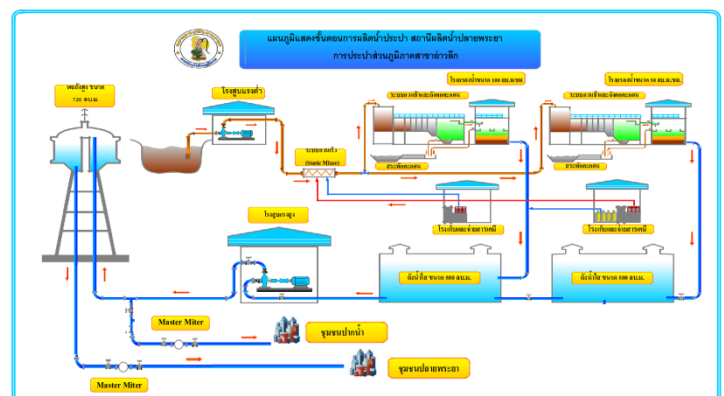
แผนภูมิแสดงขั้นตอนการผลิตน้ำประปา สถานีผลิตน้ำปลายพระยา
การประปาส่วนภูมิภาคสาขาอ่าวลึก

หอถังสูง ขนาด 120 ลบ.ม.

โรงสูบแรงต่ำ

ระบบผสมเร็ว (Static Mixer)

โรงกรองน้ำขนาด 100 ลบ.ม./ชม.

ระบบตกตะกอนและกรอง

ตะกอน

โรงกรองน้ำขนาด 50 ลบ.ม./ชม.

ระบบตกตะกอนและกรอง

ตะกอน

โรงเก็บและจ่ายสารเคมี

โรงเก็บและจ่ายสารเคมี

โรงสูบแรงสูง

ถังน้ำใส ขนาด 800 ลบ.ม.

ถังน้ำใส ขนาด 800 ลบ.ม.

Master Miter

ชุมชนปากน้ำ

Master Miter

ชุมชนปลายพระยา